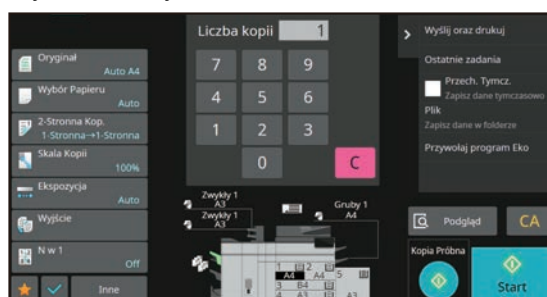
Oryginał
Auto A4

Wybór Papieru
Auto

2-Stronna Kop.
1-Stronna→1-Stronna

Skala Kopii
100%

Ekspozycja
Auto

Wyjście

N w 1
Off

Inne

Liczba kopii 1

7 8 9
4 5 6
1 2 3
0 C

Zwykły 1
A3

Zwykły 1
A3

Gruby 1
A4

A4
B4
A3
A4
A3

Wyślij oraz drukuj

Ostatnie zadania

Przech. Tymcz.
Zapisz dane tymczasowo

Plik
Zapisz dane w folderze

Przywołaj program Eko

Podgląd

CA

Kopia Próbna

Start